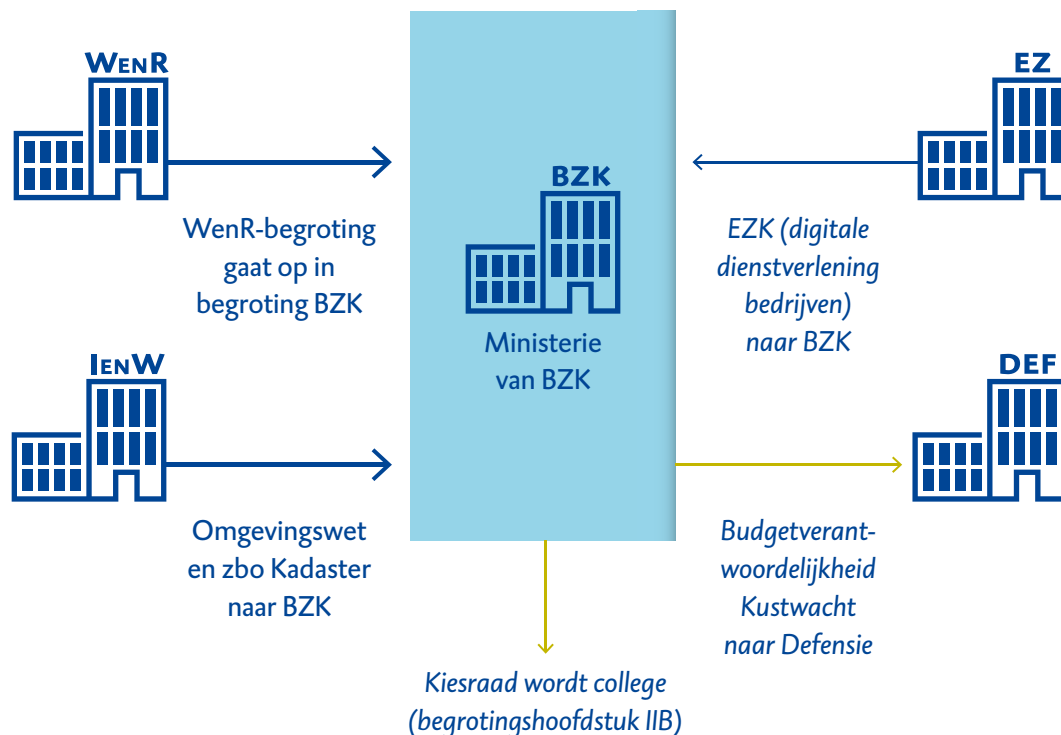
WenR

WenR-begroting gaat op in begroting BZK

IenW

Omgevingswet en zbo Kadaster naar BZK

BZK

Ministerie van BZK

Kiesraad wordt college (begrotingshoofdstuk IIB)

EZ

EZK (digitale dienstverlening bedrijven) naar BZK

DEF

Budgetverantwoordelijkheid Kustwacht naar Defensie